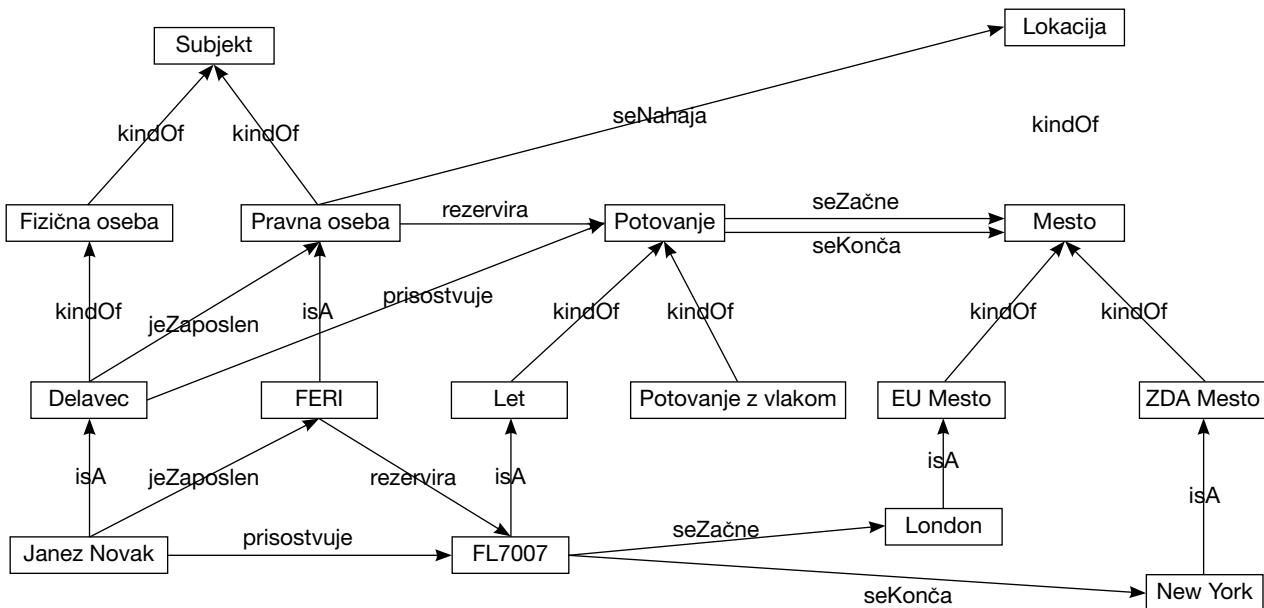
Subjekt

Lokacija

kindOf

kindOf

seNahaja

kindOf

Fizična oseba

Pravna oseba

rezervira

Potovanje

seZačne

seKonča

Mesto

kindOf

jeZaposlen

isA

prisostvuje

kindOf

kindOf

kindOf

kindOf

Delavec

FERI

Let

Potovanje z vlakom

EU Mesto

ZDA Mesto

isA

jeZaposlen

rezervira

isA

isA

isA

Janez Novak

prisostvuje

FL7007

seZačne

London

seKonča

New York